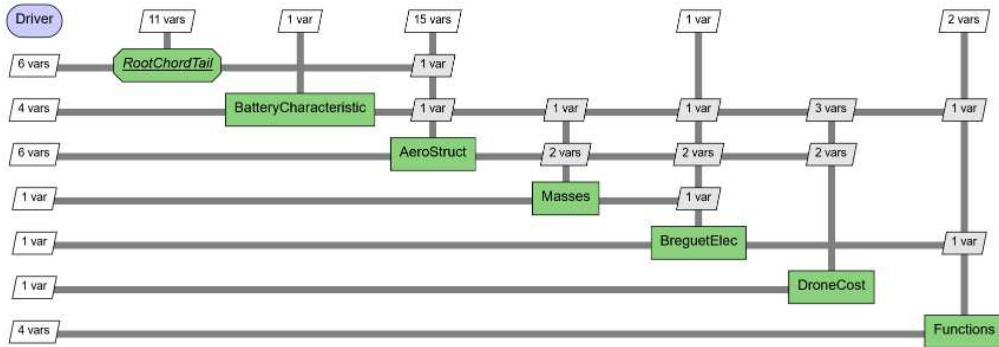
Driver
11 vars
1 var
15 vars
1 var
2 vars
6 vars
RootChordTail
1 var
4 vars
BatteryCharacteristic
1 var
1 var
1 var
3 vars
1 var
6 vars
AeroStruct
2 vars
2 vars
2 vars
1 var
Masses
1 var
1 var
BreguetElec
1 var
1 var
DroneCost
4 vars
Functions